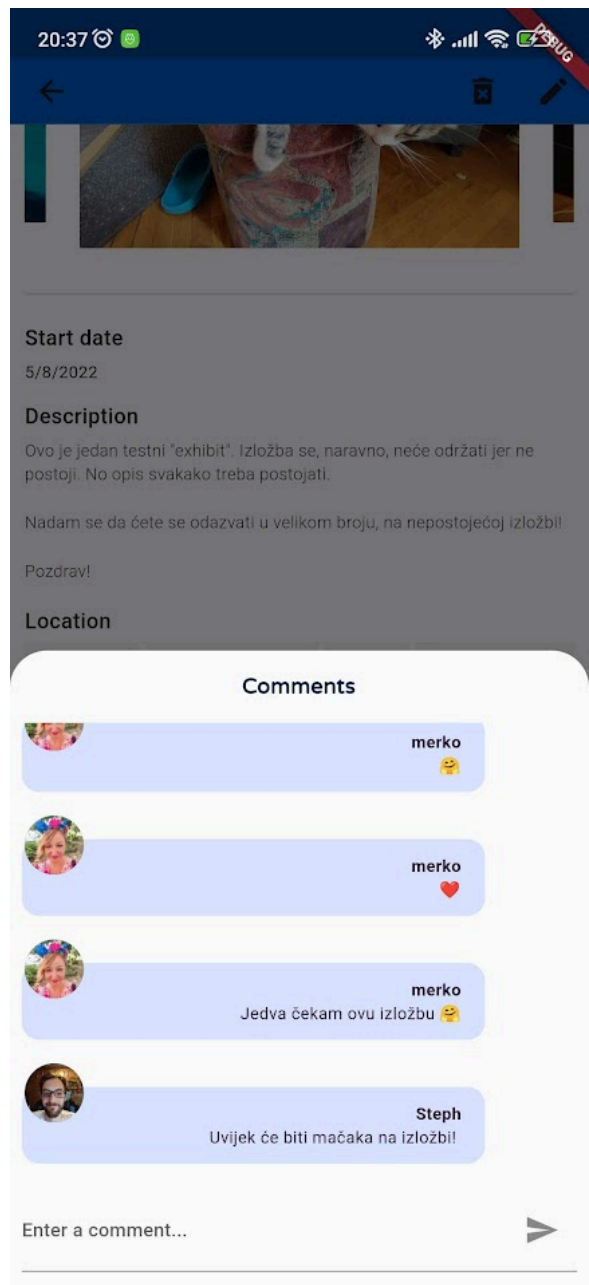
20:37

DEBUG

Start date
5/8/2022

Description
Ovo je jedan testni "exhibit". Izložba se, naravno, neće održati jer ne postoji. No opis svakako treba postojati.

Nadam se da ćete se odazvati u velikom broju, na nepostojećoj izložbi!

Pozdrav!

Location

Comments

merko
🤗

merko
❤️

merko
Jedva čekam ovu izložbu 🤗

Steph
Uvijek će biti mačaka na izložbi!

Enter a comment...